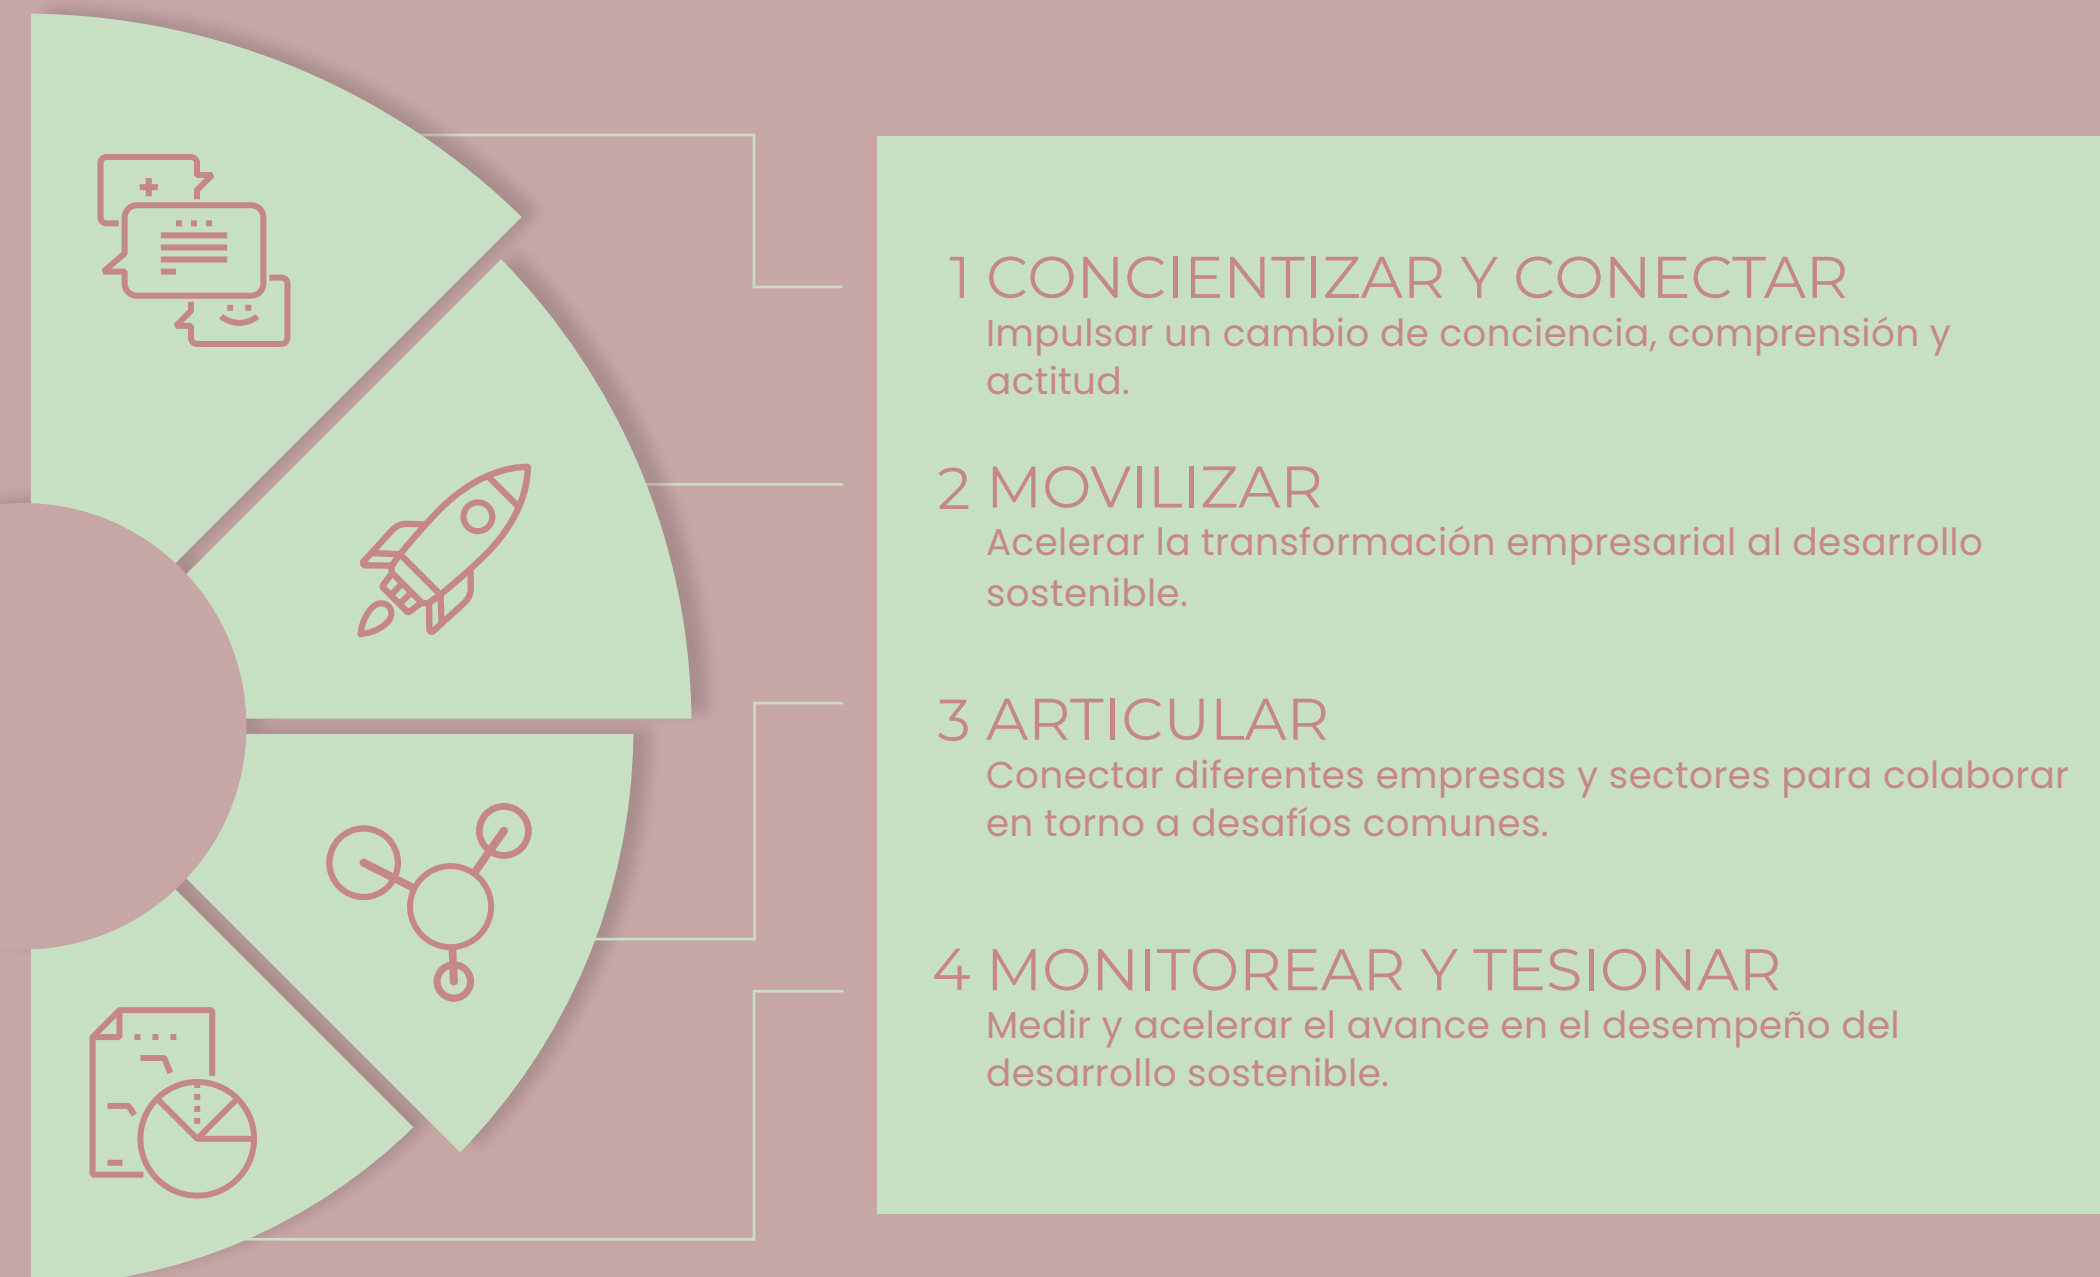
1 CONCIENTIZAR Y CONECTAR
Impulsar un cambio de conciencia, comprensión y actitud.

2 MOVILIZAR
Acelerar la transformación empresarial al desarrollo sostenible.

3 ARTICULAR
Conectar diferentes empresas y sectores para colaborar en torno a desafíos comunes.

4 MONITOREAR Y TESIONAR
Medir y acelerar el avance en el desempeño del desarrollo sostenible.